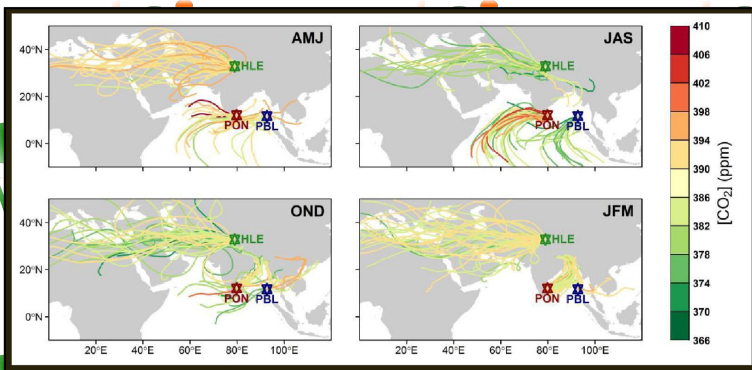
AMJ

40°N
20°N
0°N

HLE
PON PBL

JAS

HLE
PON PBL

OND

40°N
20°N
0°N

HLE
PON PBL

20°E 40°E 60°E 80°E 100°E

JFM

HLE
PON PBL

20°E 40°E 60°E 80°E 100°E

410
406
402
398
394
390
386
382
378
374
370
366

$[CO_2]$ (ppm)